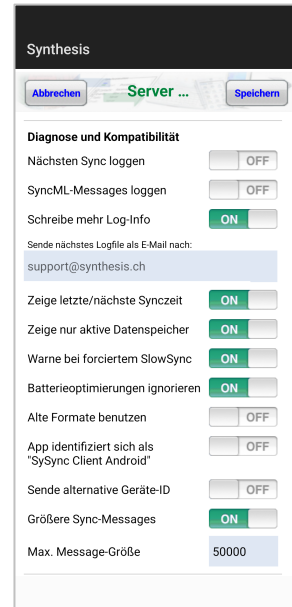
Synthesis

Abbrechen
Server ...
Speichern

Diagnose und Kompatibilität

Nächsten Sync loggen
OFF

SyncML-Messages loggen
OFF

Schreibe mehr Log-Info
ON

Sende nächstes Logfile als E-Mail nach:

support@synthesis.ch

Zeige letzte/nächste Synczeit
ON

Zeige nur aktive Datenspeicher
ON

Warne bei forciertem SlowSync
ON

Batterieoptimierungen ignorieren
ON

Alte Formate benutzen
OFF

App identifiziert sich als "SySync Client Android"
OFF

Sende alternative Geräte-ID
OFF

Größere Sync-Messages
ON

Max. Message-Größe
50000